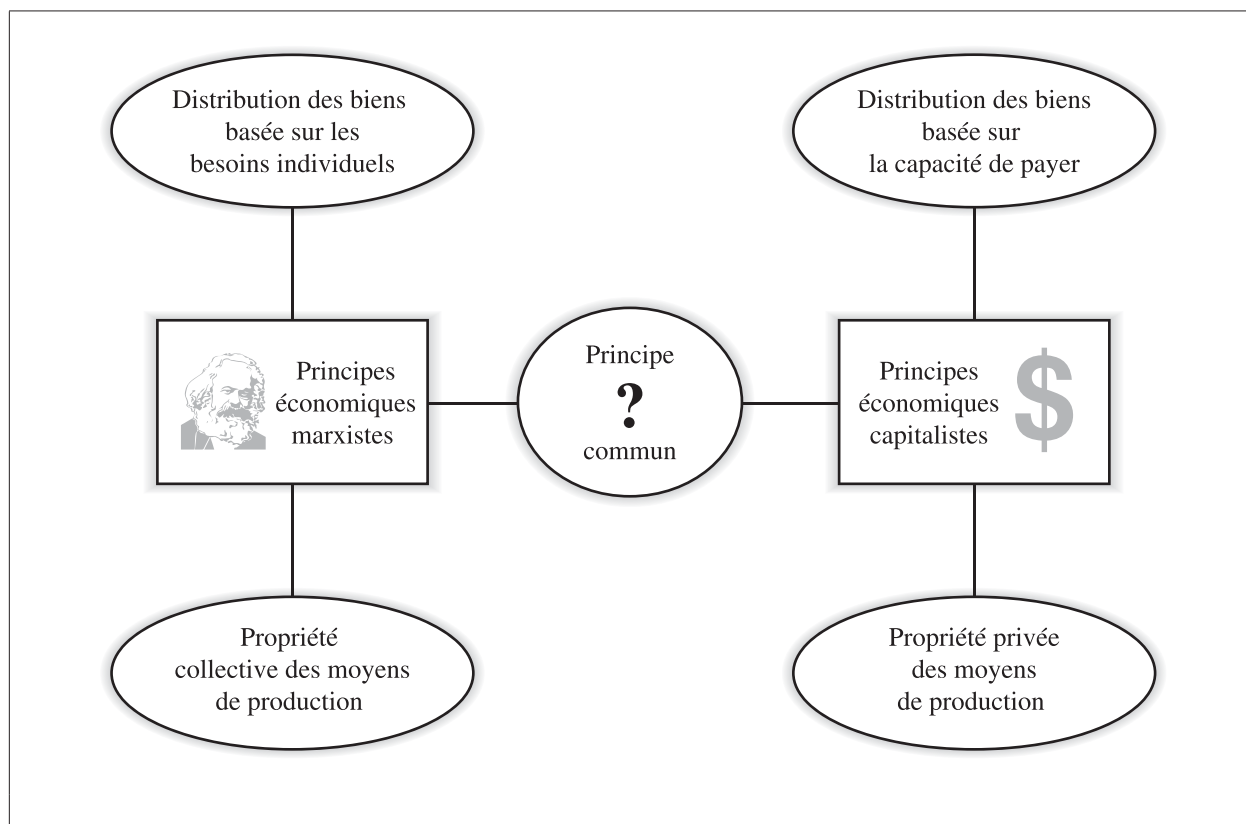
Distribution des biens basée sur les besoins individuels

Distribution des biens basée sur la capacité de payer

Principes économiques marxistes

Principe
?
commun

Principes économiques capitalistes

$

Propriété collective des moyens de production

Propriété privée des moyens de production